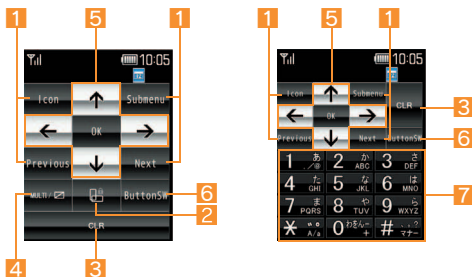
1
5
1
10:05
Icon
↑
Submenu
←
OK
→
Previous
↓
Next
1
MULTI/✉
ButtonSW
6
2
4
CLR
3

1
5
1
10:05
Icon
↑
Submenu
CLR
3
←
OK
→
Previous
↓
Next
ButtonSW
6
1 あ .@
2 か ABC
3 さ DEF
4 た GHI
5 な JKL
6 は MNO
7
7 ま PQRS
8 や TUV
9 ら WXYZ
✱ ゛゜ A/a
0 わをん ー
# 、。? マナー